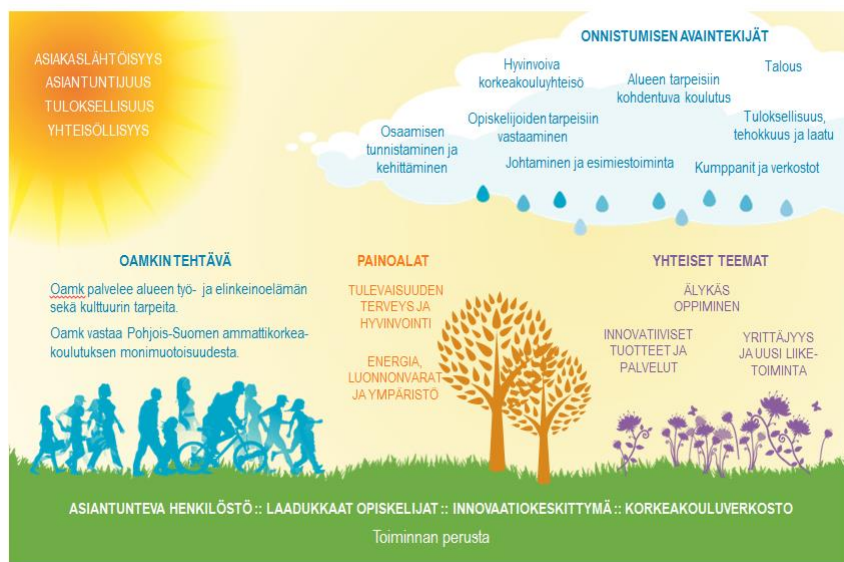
ASIAKASLÄHTÖISYYS
ASIANTUNTIJUUS
TULOKSELLISUUS
YHTEISÖLLISYYS

ONNISTUMISEN AVAINTEKIJÄT

Hyvinvoiva korkeakouluyhteisö

Alueen tarpeisiin kohdentuva koulutus

Talous

Opiskelijoiden tarpeisiin vastaaminen

Osaamisen tunnistaminen ja kehittäminen

Tuloksellisuus, tehokkuus ja laatu

Johtaminen ja esimiestoiminta

Kumppanit ja verkostot

OAMKIN TEHTÄVÄ

Oamk palvelee alueen työ- ja elinkeinoelämän sekä kulttuurin tarpeita.

Oamk vastaa Pohjois-Suomen ammattikorkeakoulutuksen monimuotoisuudesta.

PAINOALAT

TULEVAISUUDEN TERVEYS JA HYVINVOINTI

ENERGIA, LUONNONVARAT JA YMPÄRISTÖ

YHTEISET TEEMAT

ÄLYKÄS OPPIMINEN

INNOVATIIVISET TUOTTEET JA PALVELUT

YRITTÄJYYS JA UUSI LIIKETOIMINTA

ASIANTUNTEVA HENKILÖSTÖ :: LAADUKKAAT OPISKELIJAT :: INNOVAATIOKESKITTYMÄ :: KORKEAKOULUVERKOSTO

Toiminnan perusta